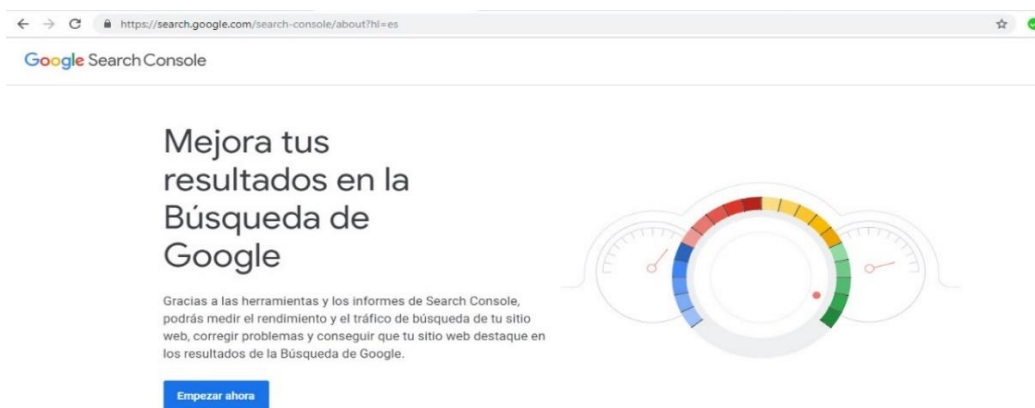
https://search.google.com/search-console/about?hl=es

Google Search Console

Mejora tus resultados en la Búsqueda de Google

Gracias a las herramientas y los informes de Search Console, podrás medir el rendimiento y el tráfico de búsqueda de tu sitio web, corregir problemas y conseguir que tu sitio web destaque en los resultados de la Búsqueda de Google.

Empezar ahora